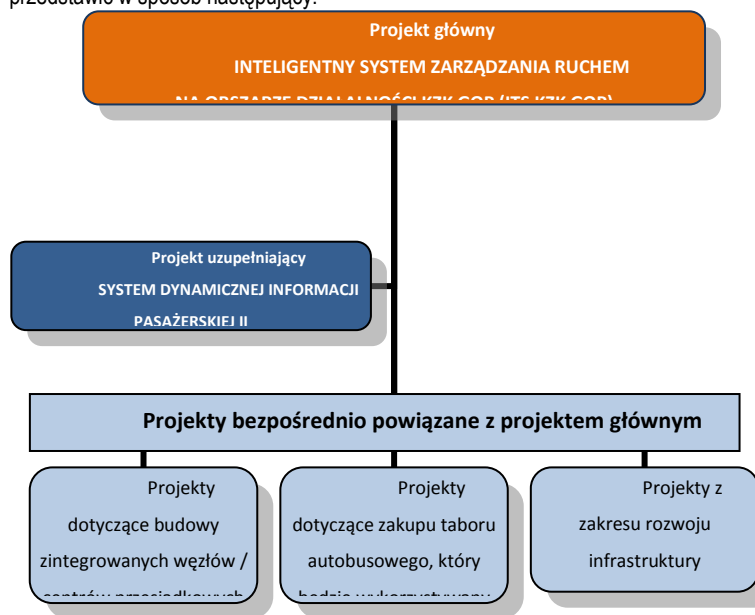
przedstawić w sposób następujący:

Projekt główny

INTELIGENTNY SYSTEM ZARZĄDZANIA RUCHEM

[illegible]

Projekt uzupełniający

SYSTEM DYNAMICZNEJ INFORMACJI PASAŻERSKIEJ II

Projekty bezpośrednio powiązane z projektem głównym

Projekty dotyczące budowy zintegrowanych węzłów / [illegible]

Projekty dotyczące zakupu taboru autobusowego, który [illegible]

Projekty z zakresu rozwoju infrastruktury